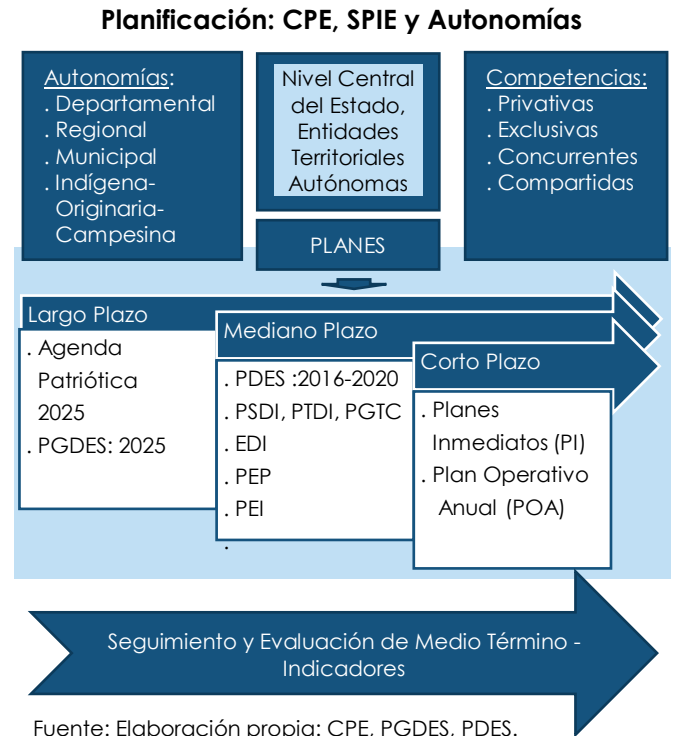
Planificación: CPE, SPIE y Autonomías

Autonomías:
. Departamental
. Regional
. Municipal
. Indígena-Originaria-Campesina

Nivel Central del Estado, Entidades Territoriales Autónomas

PLANES

Competencias:
. Privativas
. Exclusivas
. Concurrentes
. Compartidas

Largo Plazo
. Agenda Patriótica 2025
. PGDES: 2025

Mediano Plazo
. PDES :2016-2020
. PSDI, PTDI, PGTC
. EDI
. PEP
. PEI
.

Corto Plazo
. Planes Inmediatos (PI)
. Plan Operativo Anual (POA)

Seguimiento y Evaluación de Medio Término - Indicadores

Fuente: Elaboración propia: CPE, PGDES, PDES.